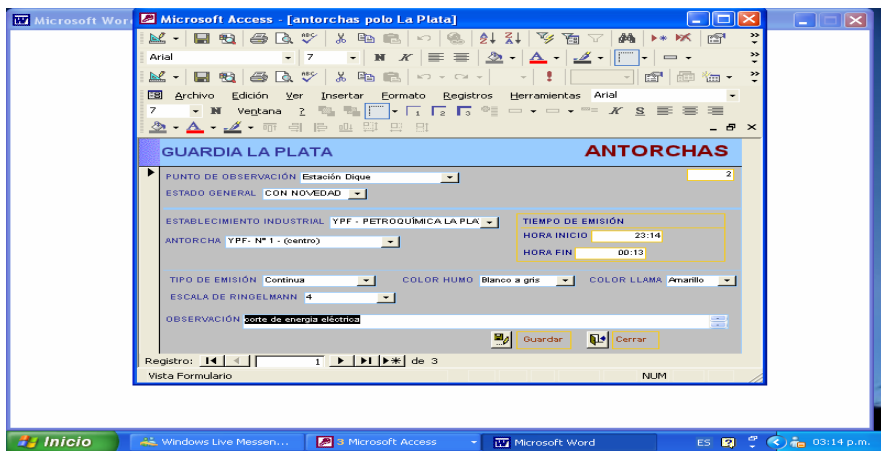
Microsoft Word

Microsoft Access - [antorchas polo La Plata]

Arial 7

Archivo Edición Ver Insertar Formato Registros Herramientas Arial

7 Ventana ?

GUARDIA LA PLATA

ANTORCHAS

PUNTO DE OBSERVACIÓN Estación Dique

2

ESTADO GENERAL CON NOVEDAD

ESTABLECIMIENTO INDUSTRIAL YPF - PETROQUÍMICA LA PLA

ANTORCHA YPF- Nº 1 - (centro)

TIEMPO DE EMISIÓN

HORA INICIO 23:14

HORA FIN 00:13

TIPO DE EMISIÓN Continua

COLOR HUMO Blanco a gris

COLOR LLAMA Amarillo

ESCALA DE RINGELMANN 4

OBSERVACIÓN corte de energía eléctrica

Guardar

Cerrar

Registro: 1 de 3

Vista Formulario

NUM

Inicio

Windows Live Messen...

3 Microsoft Access

Microsoft Word

ES

03:14 p.m.